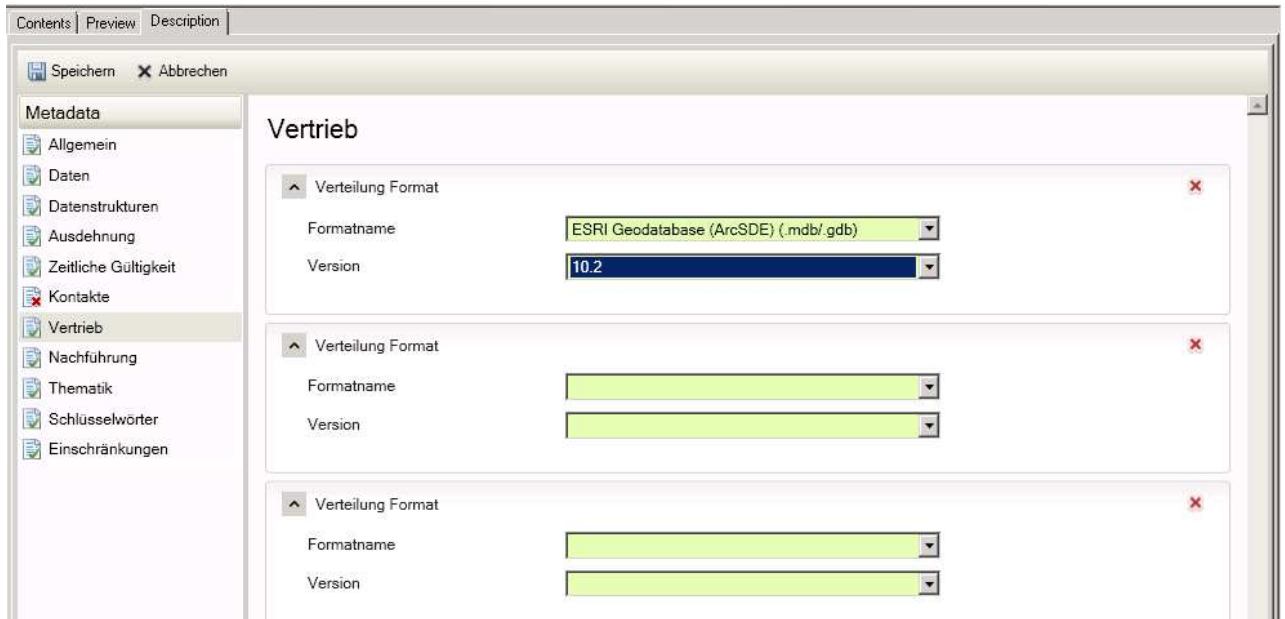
Contents | Preview | Description

Speichern ✕ Abbrechen

Metadata
Allgemein
Daten
Datenstrukturen
Ausdehnung
Zeitliche Gültigkeit
Kontakte
Vertrieb
Nachführung
Thematik
Schlüsselwörter
Einschränkungen

Vertrieb

Verteilung Format
Formatname ESRI Geodatabase (ArcSDE) (.mdb/.gdb)
Version 10.2

Verteilung Format
Formatname
Version

Verteilung Format
Formatname
Version